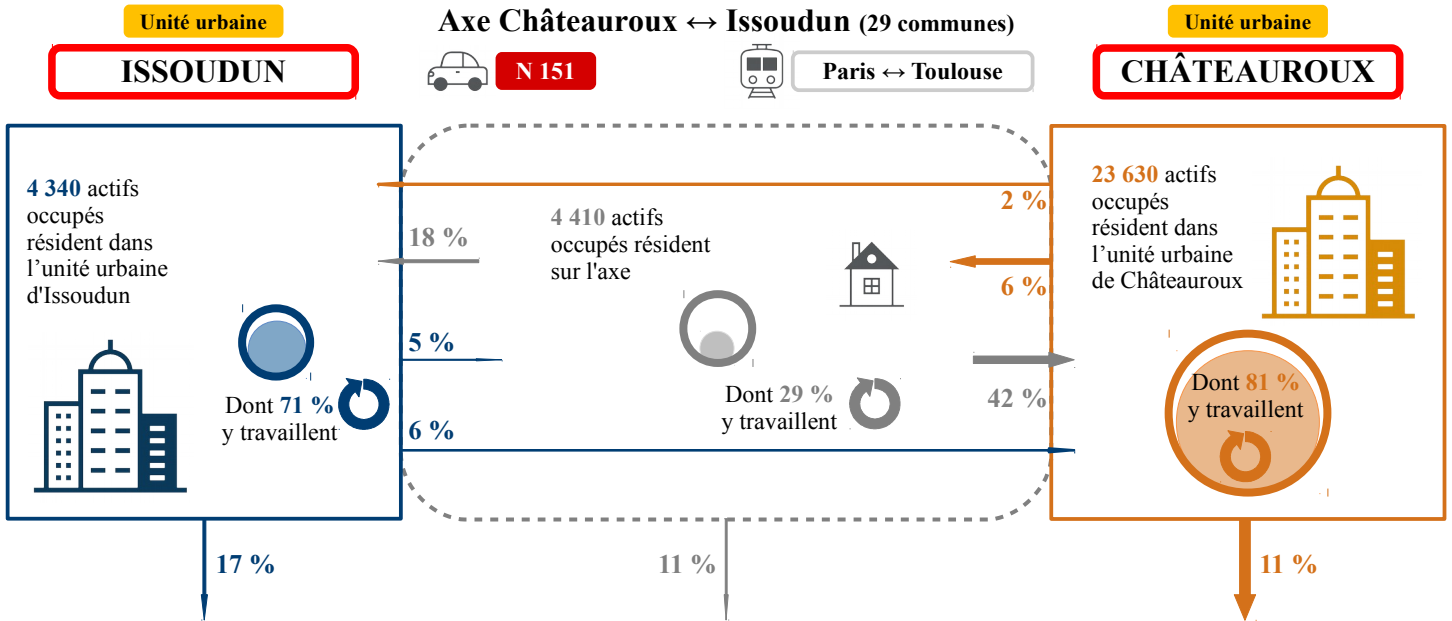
Unité urbaine
ISSOUDUN

Axe Châteauroux ↔ Issoudun (29 communes)

N 151

Paris ↔ Toulouse

Unité urbaine
CHÂTEAUROUX

4 340 actifs occupés résident dans l'unité urbaine d'Issoudun

Dont 71 % y travaillent

18 %

5 %

6 %

4 410 actifs occupés résident sur l'axe

Dont 29 % y travaillent

2 %

6 %

42 %

23 630 actifs occupés résident dans l'unité urbaine de Châteauroux

Dont 81 % y travaillent

17 %

11 %

11 %